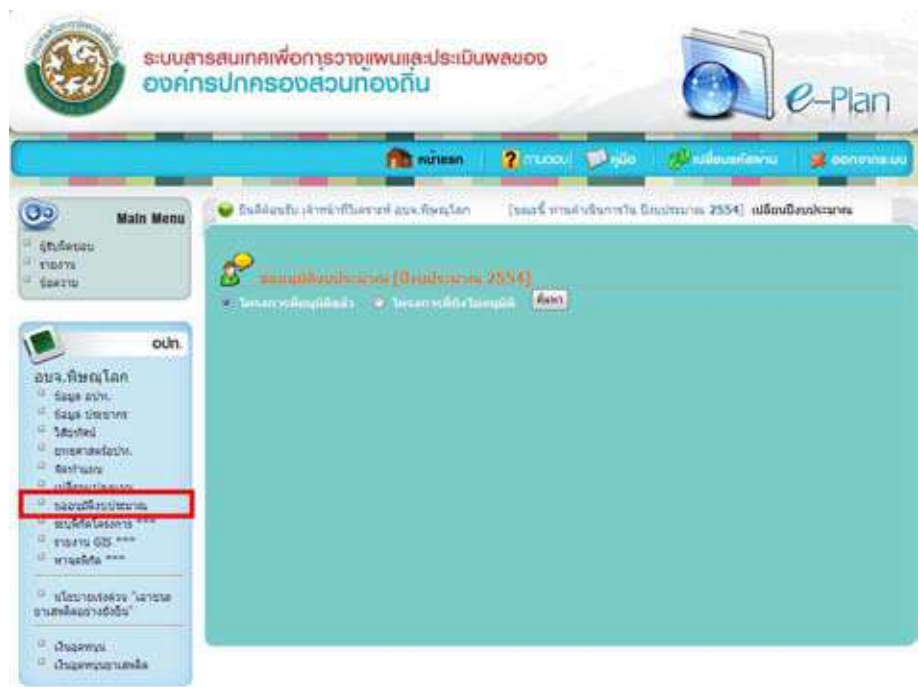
ระบบสารสนเทศเพื่อการวางแผนและประเมินผลของ
องค์กรปกครองส่วนท้องถิ่น

e-Plan

หน้าแรก | ถามตอบ | คู่มือ | เปลี่ยนรหัสผ่าน | ออกจากระบบ

Main Menu
ผู้รับผิดชอบ
รายงาน
ข้อความ

ยินดีต้อนรับ เจ้าหน้าที่ในสังกัด อบจ.พิษณุโลก [ขณะนี้ ทำงานในปีงบประมาณ 2554] เปลี่ยนปีงบประมาณ

ขออนุมัติงบประมาณ [ปีงบประมาณ 2554]
โครงการที่อนุมัติแล้ว โครงการที่ยังไม่อนุมัติ ค้นหา

อปท.
อบจ.พิษณุโลก
ข้อมูล อปท.
ข้อมูล ประชากร
วิสัยทัศน์
ยุทธศาสตร์อปท.
จัดทำแผน
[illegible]
ขออนุมัติงบประมาณ
ติดตามผลโครงการ ***
รายงาน GIS ***
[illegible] ***
นโยบายเร่งด่วน "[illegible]"
เงินอุดหนุน
เงินอุดหนุน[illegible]